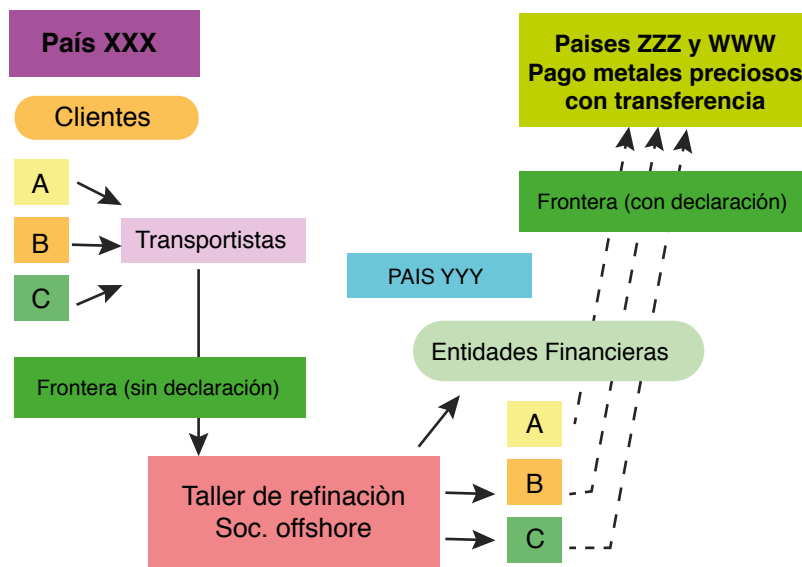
País XXX

Clientes

A

B

C

Transportistas

Frontera (sin declaración)

Taller de refinaciòn
Soc. offshore

PAIS YYY

Entidades Financieras

A

B

C

Frontera (con declaración)

Paises ZZZ y WWW
Pago metales preciosos
con transferencia